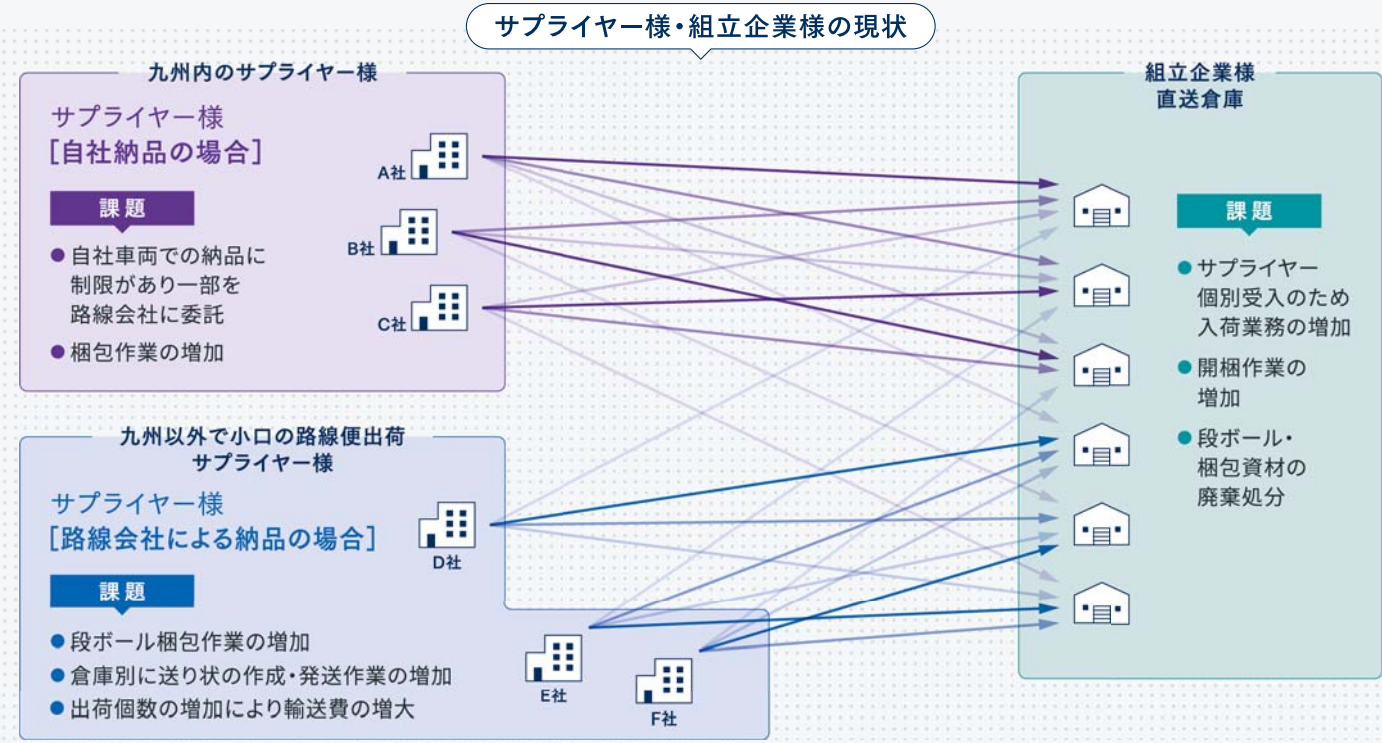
サプライヤー様・組立企業様の現状

九州内のサプライヤー様

サプライヤー様
［自社納品の場合］

課題

● 自社車両での納品に制限があり一部を路線会社に委託
● 梱包作業の増加

A社
B社
C社

九州以外で小口の路線便出荷サプライヤー様

サプライヤー様
［路線会社による納品の場合］

課題

● 段ボール梱包作業の増加
● 倉庫別に送り状の作成・発送作業の増加
● 出荷個数の増加により輸送費の増大

D社
E社
F社

組立企業様
直送倉庫

課題

● サプライヤー個別受入のため入荷業務の増加
● 開梱作業の増加
● 段ボール・梱包資材の廃棄処分